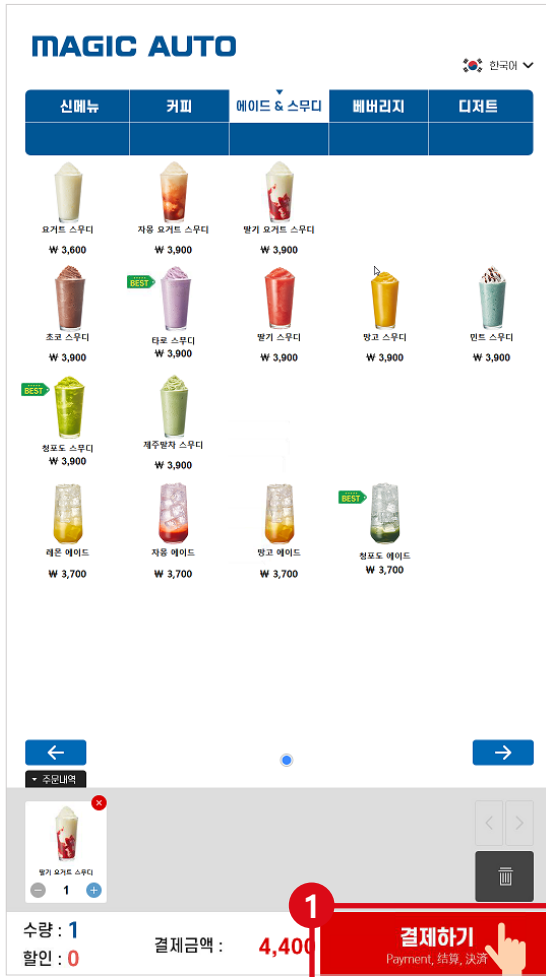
MAGIC AUTO

한국어

| 신메뉴 | 커피 | 에이드 & 스무디 | 베버리지 | 디저트 |
|---|---|---|---|---|
| | | | | |

요거트 스무디
₩ 3,600

자몽 요거트 스무디
₩ 3,900

딸기 요거트 스무디
₩ 3,900

초코 스무디
₩ 3,900

BEST
타로 스무디
₩ 3,900

딸기 스무디
₩ 3,900

망고 스무디
₩ 3,900

민트 스무디
₩ 3,900

BEST
청포도 스무디
₩ 3,900

제주말차 스무디
₩ 3,900

레몬 에이드
₩ 3,700

자몽 에이드
₩ 3,700

망고 에이드
₩ 3,700

BEST
청포도 에이드
₩ 3,700

주문내역

딸기 요거트 스무디
1

수량 : 1
할인 : 0

결제금액 : 4,400

1
결제하기
Payment, 結算, 決済